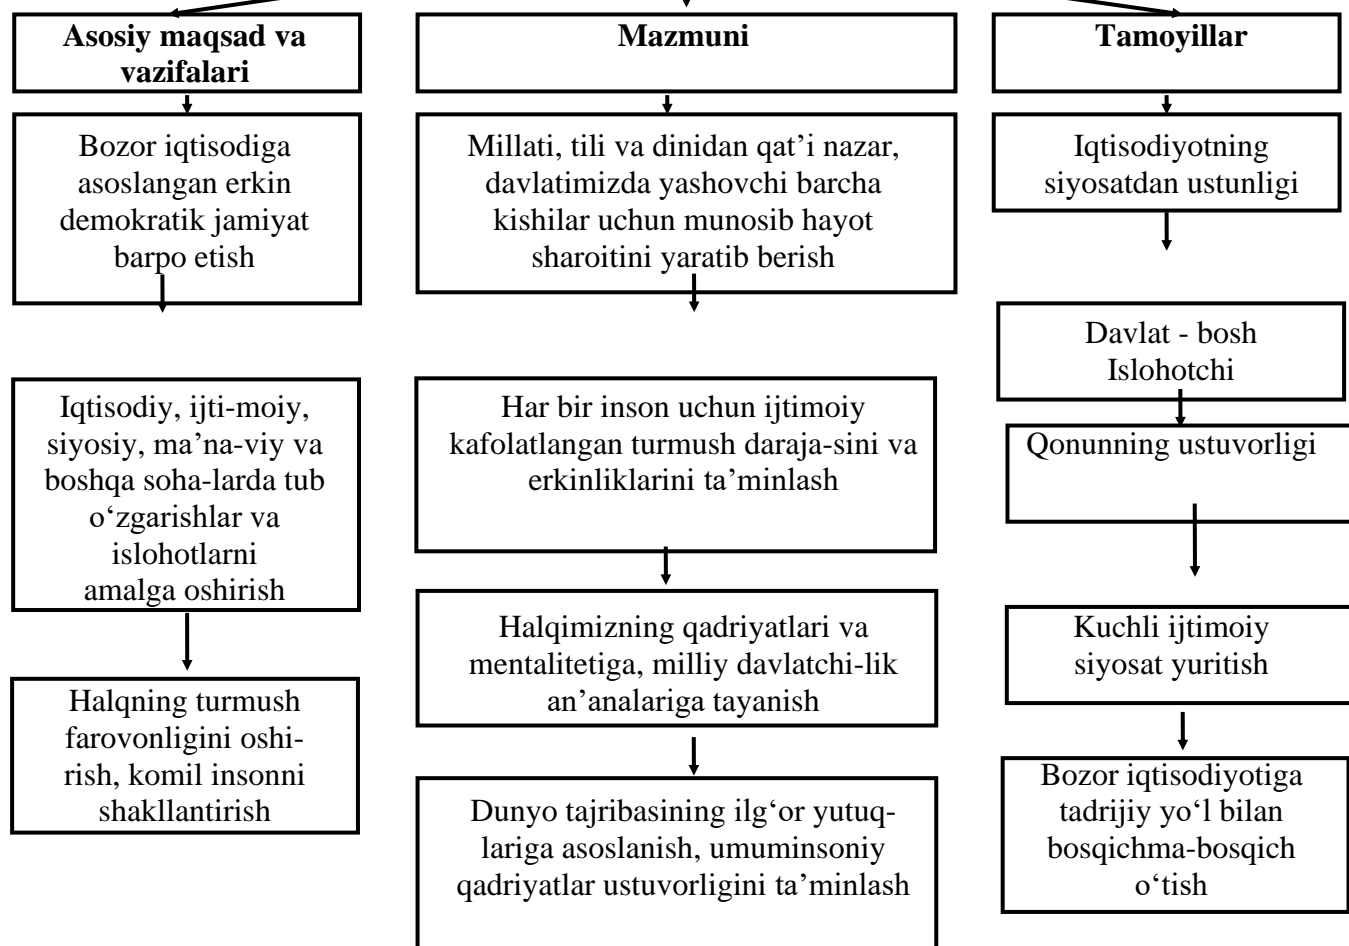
Asosiy maqsad va vazifalari

Bozor iqtisodiga asoslangan erkin demokratik jamiyat barpo etish

Iqtisodiy, ijti-moiy, siyosiy, ma’na-viy va boshqa soha-larda tub o‘zgarishlar va islohotlarni amalga oshirish

Halqning turmush farovonligini oshirish, komil insonni shakllantirish

Mazmuni

Millati, tili va dinidan qat’i nazar, davlatimizda yashovchi barcha kishilar uchun munosib hayot sharoitini yaratib berish

Har bir inson uchun ijtimoiy kafolatlangan turmush daraja-sini va erkinliklarini ta’minlash

Halqimizning qadriyatlari va mentalitetiga, milliy davlatchi-lik an’analariga tayanish

Dunyo tajribasining ilg‘or yutuqlariga asoslanish, umuminsoniy qadriyatlar ustuvorligini ta’minlash

Tamoyillar

Iqtisodiyotning siyosatdan ustunligi

Davlat - bosh Islohotchi

Qonunning ustuvorligi

Kuchli ijtimoiy siyosat yuritish

Bozor iqtisodiyotiga tadrijiy yo‘l bilan bosqichma-bosqich o‘tish